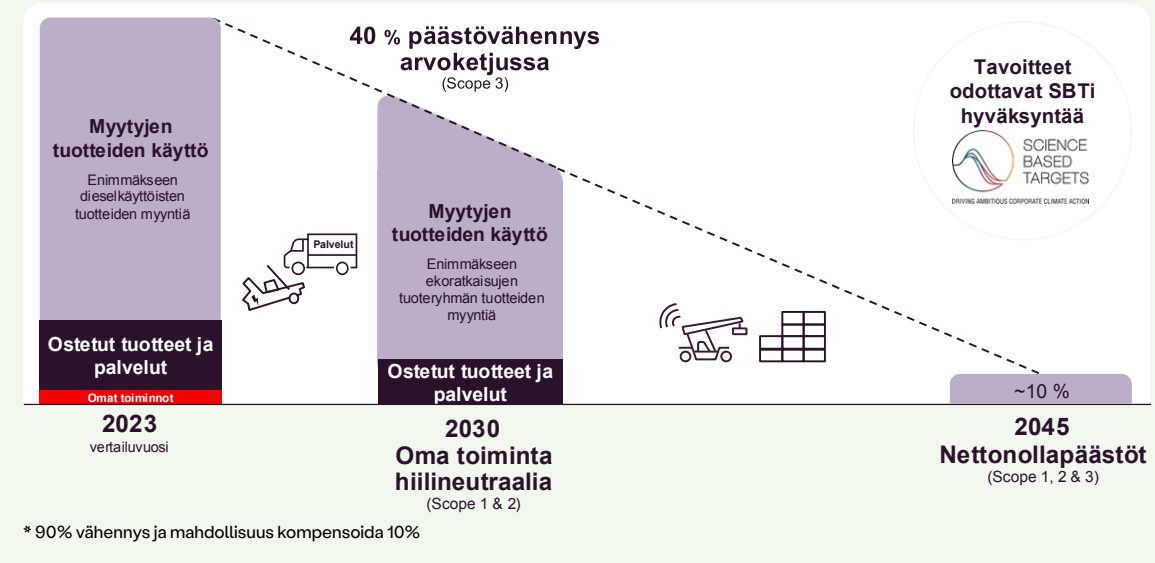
40 % päästövähennys arvoketjussa
(Scope 3)

Tavoitteet odottavat SBTi hyväksyntää
SCIENCE BASED TARGETS
DRIVING AMBITIOUS CORPORATE CLIMATE ACTION

Myytyjen tuotteiden käyttö
Enimmäkseen dieselkäyttöisten tuotteiden myyntiä

Ostetut tuotteet ja palvelut

Omat toiminnot

Palvelut

Myytyjen tuotteiden käyttö
Enimmäkseen ekoratkaisujen tuoteryhmän tuotteiden myyntiä

Ostetut tuotteet ja palvelut

~10 %

2023
vertailuvuosi

2030
Oma toiminta hiilineutraalia
(Scope 1 & 2)

2045
Nettonollapäästöt
(Scope 1, 2 & 3)

* 90% vähennys ja mahdollisuus kompensoida 10%